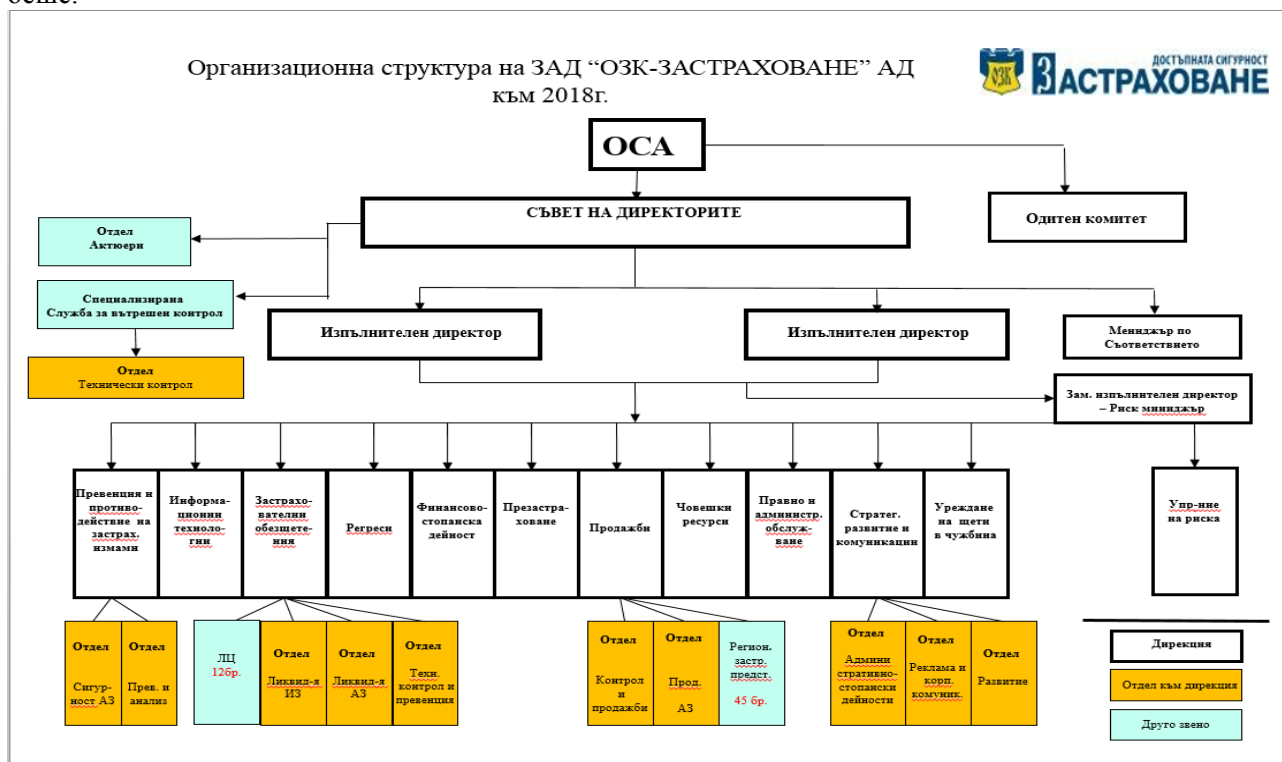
беше.

Организационна структура на ЗАД "ОЗК-ЗАСТРАХОВАНЕ" АД към 2018г.

ОЗК ЗАСТРАХОВАНЕ ДОСТЪПНАТА СИГУРНОСТ

ОСА

СЪВЕТ НА ДИРЕКТОРИТЕ

Одитен комитет

Отдел Актюерн

Специализирана Служба за вътрешен контрол

Отдел Технически контрол

Изпълнителен директор

Изпълнителен директор

Мениджър по Съответствието

Зам. изпълнителен директор – Риск мениджър

Превенция и противодействие на застрах. измами

Информационни технологии

Застрахователни обезщетения

Регреси

Финансово-стопанска дейност

Презастраховане

Продажби

Човешки ресурси

Правно и администр. обслужване

Стратег. развитие и комуникации

Уреждане на щети в чужбина

Упр-ние на риска

Отдел Сигурност АЗ

Отдел Прев. и анализ

ЛЦ 12бр.

Отдел Ликвид-я ИЗ

Отдел Ликвид-я АЗ

Отдел Техн. контрол и превенция

Отдел Контрол и продажби

Отдел Прод. АЗ

Регион. застр. предст. 45 бр.

Отдел Административно-стопански дейности

Отдел Реклама и корп. комуник.

Отдел Развитие

Дирекция

Отдел към дирекция

Друго звено